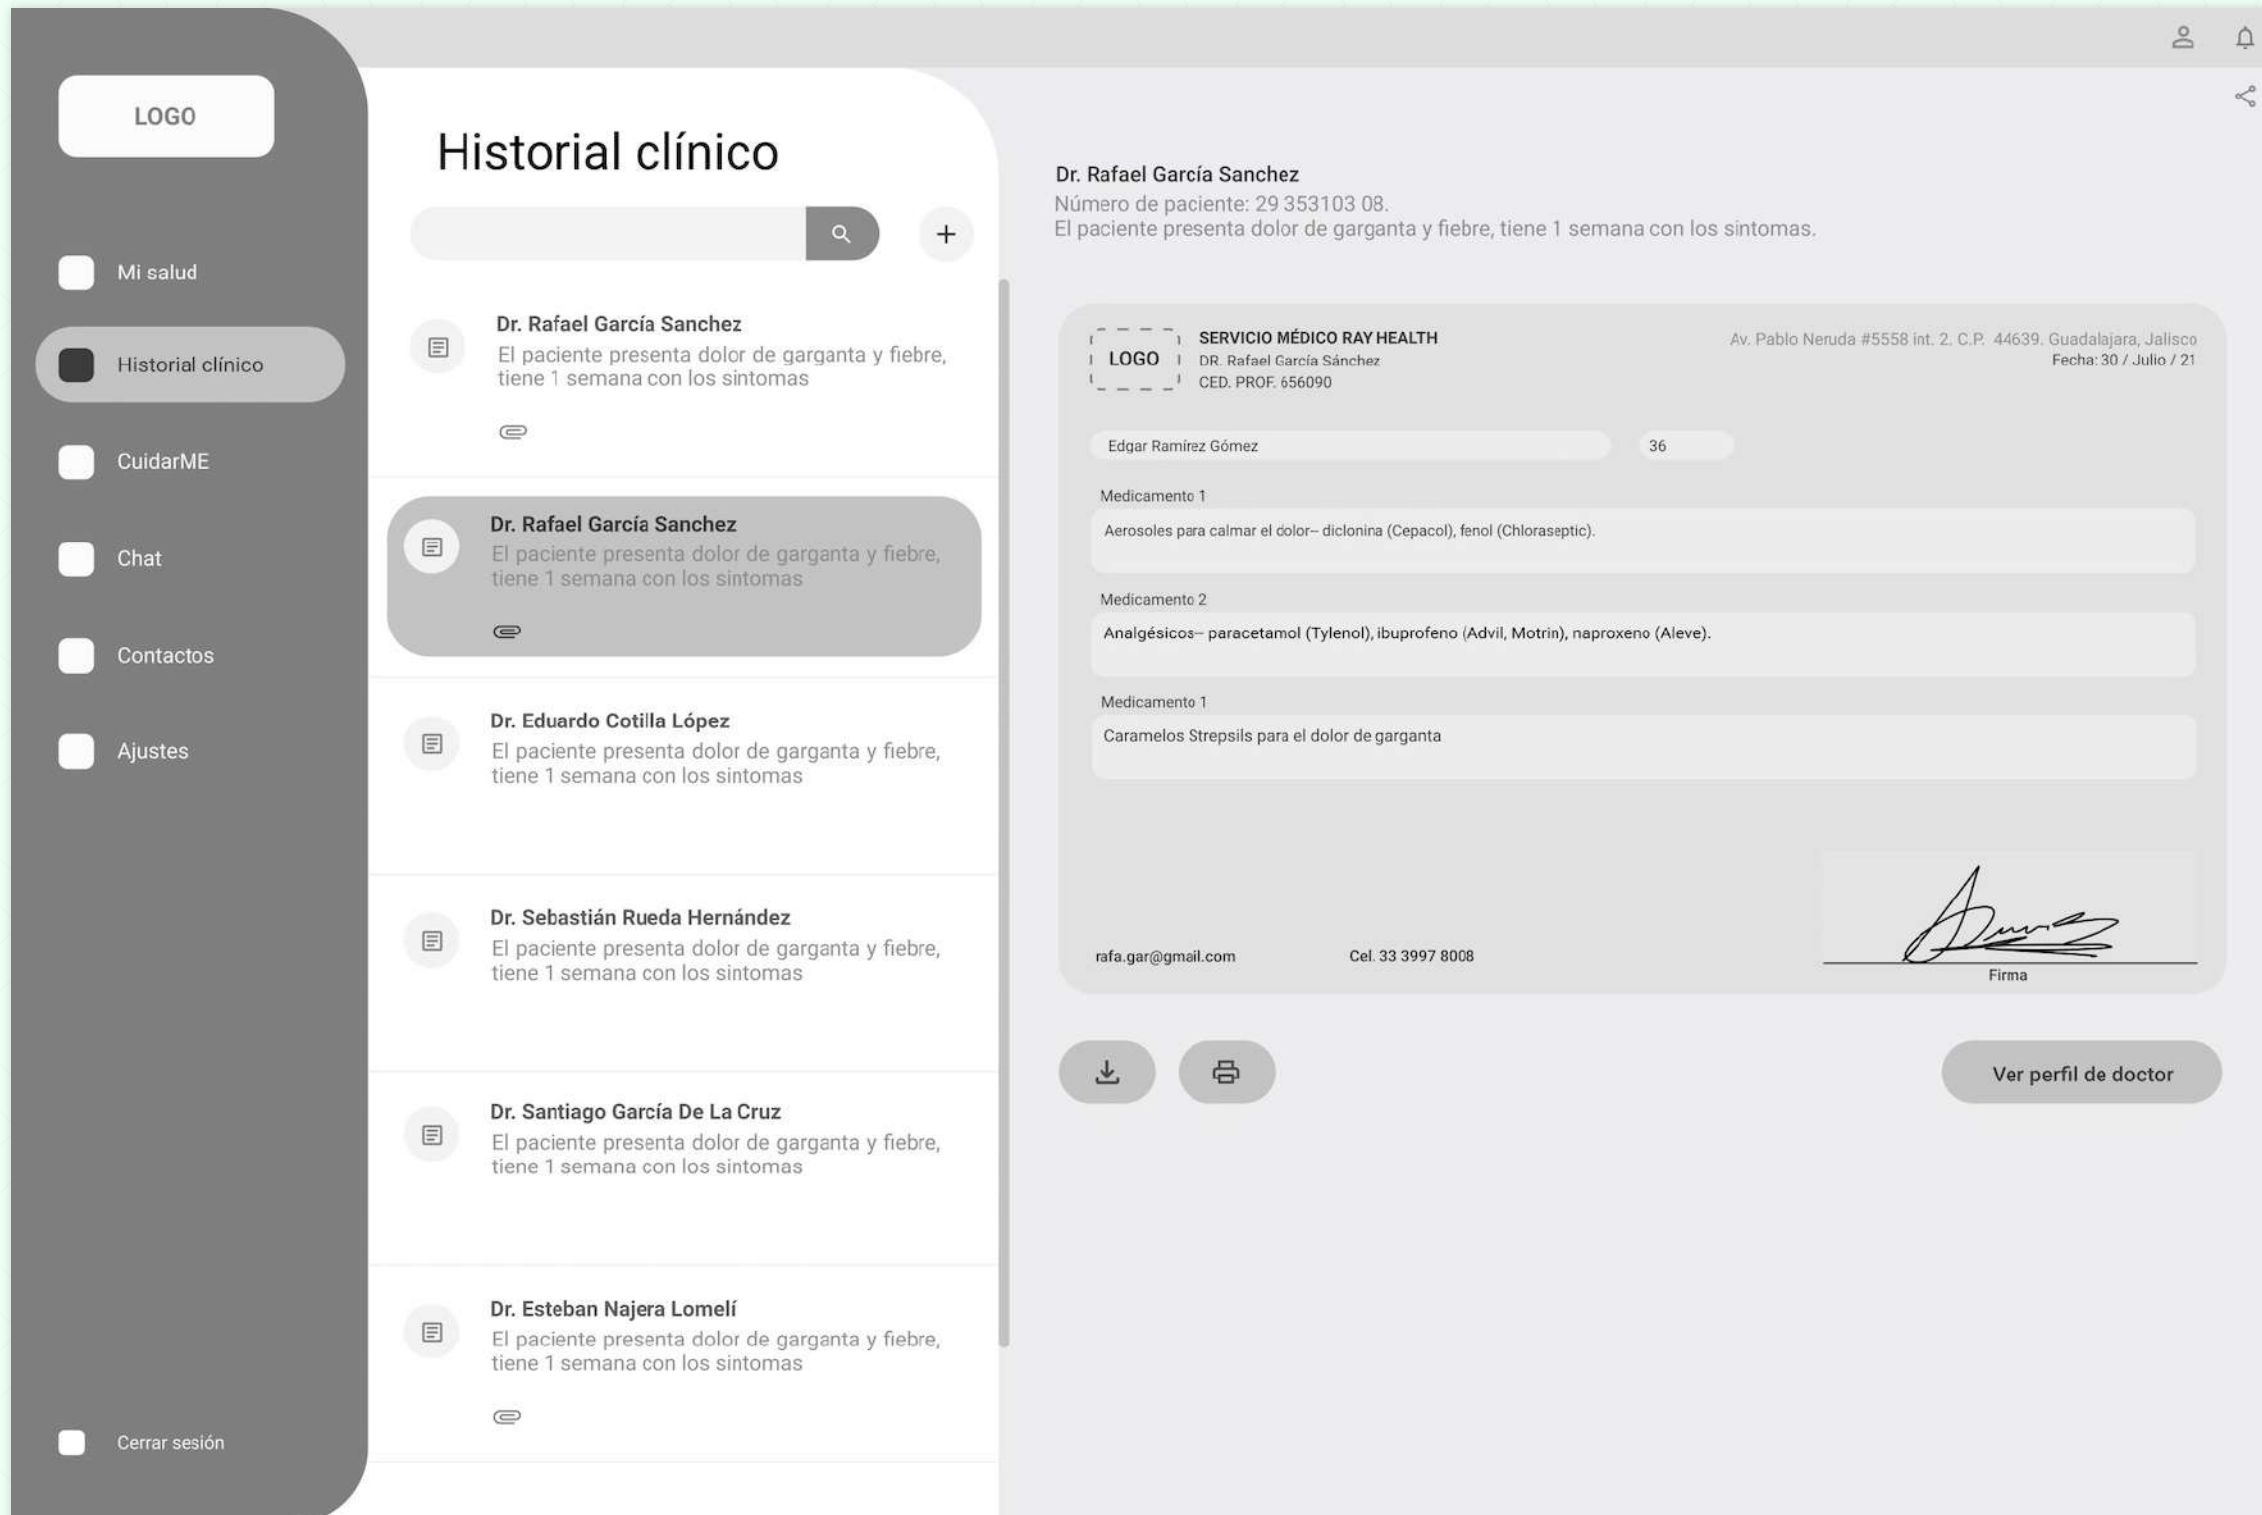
LOGO

Mi salud

Historial clínico

CuidarME

Chat

Contactos

Ajustes

Cerrar sesión

Historial clínico

+

Dr. Rafael García Sanchez
El paciente presenta dolor de garganta y fiebre, tiene 1 semana con los sintomas

Dr. Rafael García Sanchez
El paciente presenta dolor de garganta y fiebre, tiene 1 semana con los sintomas

Dr. Eduardo Cotilla López
El paciente presenta dolor de garganta y fiebre, tiene 1 semana con los sintomas

Dr. Sebastián Rueda Hernández
El paciente presenta dolor de garganta y fiebre, tiene 1 semana con los sintomas

Dr. Santiago García De La Cruz
El paciente presenta dolor de garganta y fiebre, tiene 1 semana con los sintomas

Dr. Esteban Najera Lomelí
El paciente presenta dolor de garganta y fiebre, tiene 1 semana con los sintomas

Dr. Rafael García Sanchez
Número de paciente: 29 353103 08.
El paciente presenta dolor de garganta y fiebre, tiene 1 semana con los sintomas.

LOGO
SERVICIO MÉDICO RAY HEALTH
DR. Rafael García Sánchez
CED. PROF. 656090

Av. Pablo Neruda #5558 int. 2. C.P. 44639. Guadalajara, Jalisco
Fecha: 30 / Julio / 21

Edgar Ramírez Gómez
36

Medicamento 1
Aerosoles para calmar el dolor– diclonina (Cepacol), fenol (Chloraseptic).

Medicamento 2
Analgésicos– paracetamol (Tylenol), ibuprofeno (Advil, Motrin), naproxeno (Aleve).

Medicamento 1
Caramelos Strepsils para el dolor de garganta

rafa.gar@gmail.com
Cel. 33 3997 8008
Firma

Ver perfil de doctor